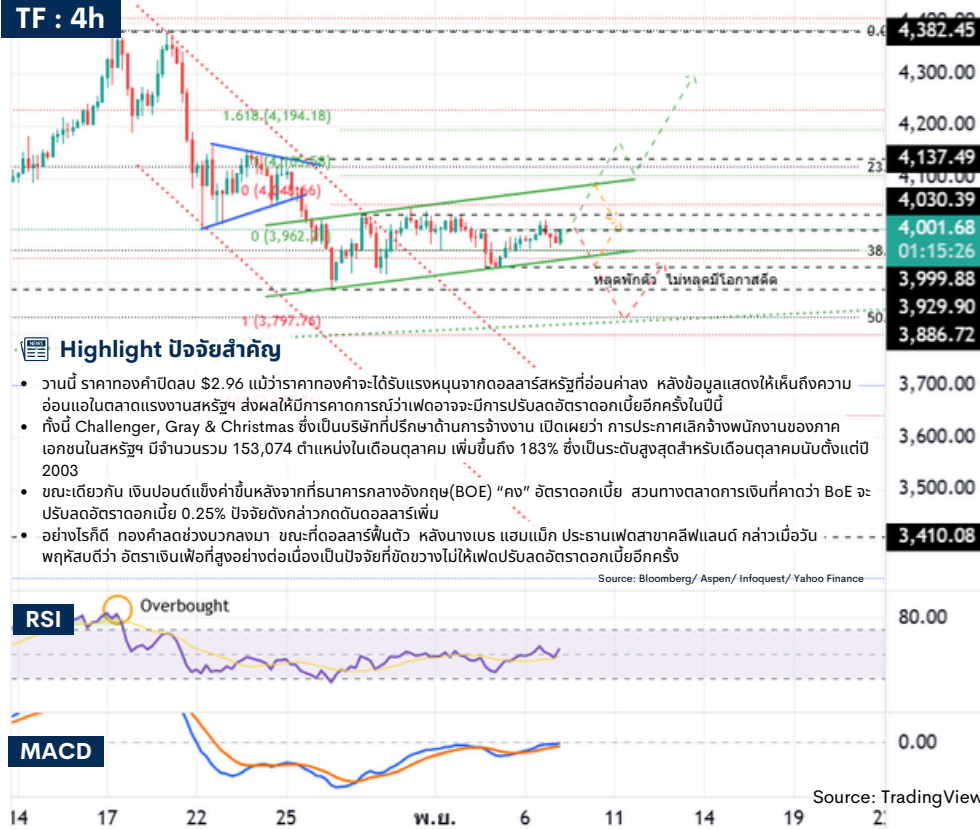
TF : 4h

4,400.00
0.6
4,382.45
4,300.00
1.618 (4,194.18)
4,200.00
(4,105.58)
23
4,137.49
0 (4,048.66)
4,100.00
4,030.39
0 (3,962.
4,001.68
01:15:26
38
3,999.88
หลุดพักตัว ไม่หลุดมีโอกาสดีด
3,929.90
1 (3,797.76)
50
3,886.72

Highlight ปัจจัยสำคัญ

• วานนี้ ราคาทองคำปิดลบ $2.96 แม้ว่าราคาทองคำจะได้รับแรงหนุนจากดอลลาร์สหรัฐที่อ่อนค่าลง หลังข้อมูลแสดงให้เห็นถึงความอ่อนแอในตลาดแรงงานสหรัฐฯ ส่งผลให้มีการคาดการณ์ว่าเฟดอาจจะมีการปรับลดอัตราดอกเบี้ยอีกครั้งในปีนี้
• ทั้งนี้ Challenger, Gray & Christmas ซึ่งเป็นบริษัทที่ปรึกษาด้านการจ้างงาน เปิดเผยว่า การประกาศเลิกจ้างพนักงานของภาคเอกชนในสหรัฐฯ มีจำนวนรวม 153,074 ตำแหน่งในเดือนตุลาคม เพิ่มขึ้นถึง 183% ซึ่งเป็นระดับสูงสุดสำหรับเดือนตุลาคมนับตั้งแต่ปี 2003
• ขณะเดียวกัน เงินปอนด์แข็งค่าขึ้นหลังจากที่ธนาคารกลางอังกฤษ(BOE) “คง” อัตราดอกเบี้ย สวนทางตลาดการเงินที่คาดว่า BoE จะปรับลดอัตราดอกเบี้ย 0.25% ปัจจัยดังกล่าวกดดันดอลลาร์เพิ่ม
• อย่างไรก็ดี ทองคำลดช่วงบวกลงมา ขณะที่ดอลลาร์ฟื้นตัว หลังนางเบธ แฮมแม็ก ประธานเฟดสาขาคลีฟแลนด์ กล่าวเมื่อวันพฤหัสบดีว่า อัตราเงินเฟ้อที่สูงอย่างต่อเนื่องเป็นปัจจัยที่ขัดขวางไม่ให้เฟดปรับลดอัตราดอกเบี้ยอีกครั้ง

3,700.00
3,600.00
3,500.00
3,410.08

Source: Bloomberg/ Aspen/ Infoquest/ Yahoo Finance

RSI
Overbought
80.00

MACD
0.00

14 17 22 25 พ.ย. 6 11 14 19 2

Source: TradingView